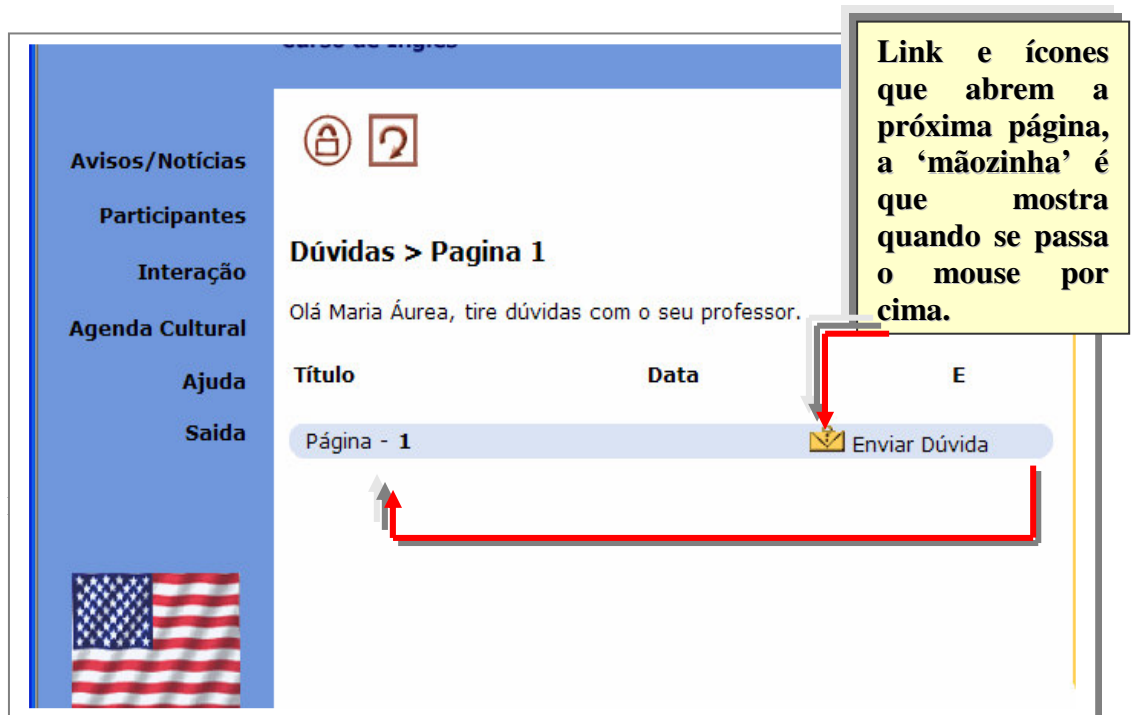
Curso de Inglês

Avisos/Notícias

Participantes

Interação

Agenda Cultural

Ajuda

Saida

Dúvidas > Pagina 1

Olá Maria Áurea, tire dúvidas com o seu professor.

| Título | Data | E |
|---|---|---|
| Página - **1** | | Enviar Dúvida |

Link e ícones que abrem a próxima página, a 'mãozinha' é que mostra quando se passa o mouse por cima.